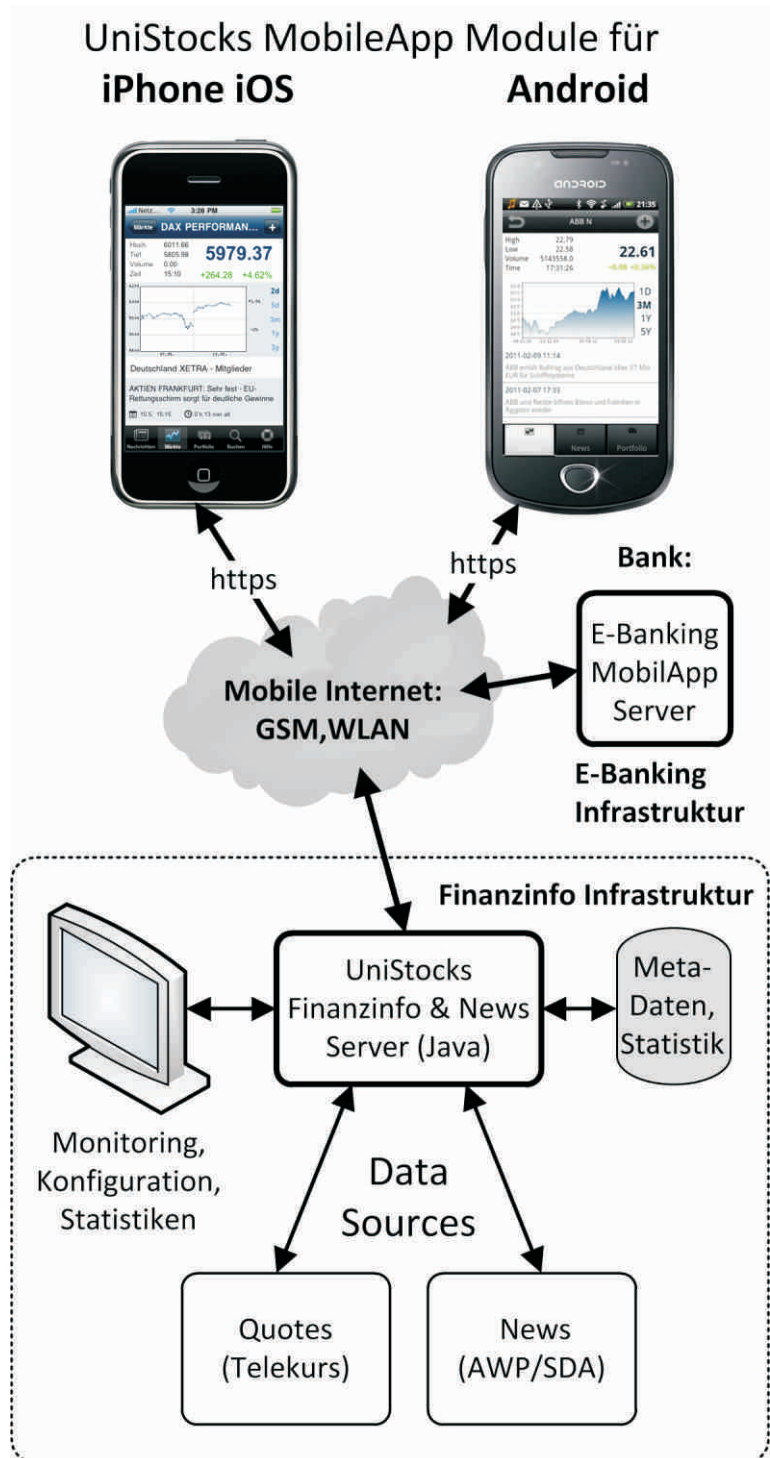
UniStocks MobileApp Module für
iPhone iOS Android

Netz 3:28 PM
Märkte DAX PERFORMAN... +
Hoch 6011.66
Tief 5805.99
Volume 0.00
Zeit 15:10
5979.37
+264.28 +4.62%
2d
5d
3m
1y
3y
Deutschland XETRA - Mitglieder
AKTIEN FRANKFURT: Sehr fest - EU-Rettungsschirm sorgt für deutliche Gewinne
10.5. 15:15 0 h 13 min alt
Nachrichten Märkte Portfolio Suchen Hilfe

ANDROID
21:35
ABB N
High 22.79
Low 22.58
Volume 5143558.0
Time 17:31:26
22.61
1D
3M
1Y
5Y
2011-02-09 11:14
2011-02-07 17:33
News Portfolio

https https

Bank:
E-Banking MobilApp Server
E-Banking Infrastruktur

Mobile Internet: GSM,WLAN

Finanzinfo Infrastruktur

UniStocks Finanzinfo & News Server (Java)

Meta-Daten, Statistik

Monitoring, Konfiguration, Statistiken

Data Sources

Quotes (Telekurs)

News (AWP/SDA)